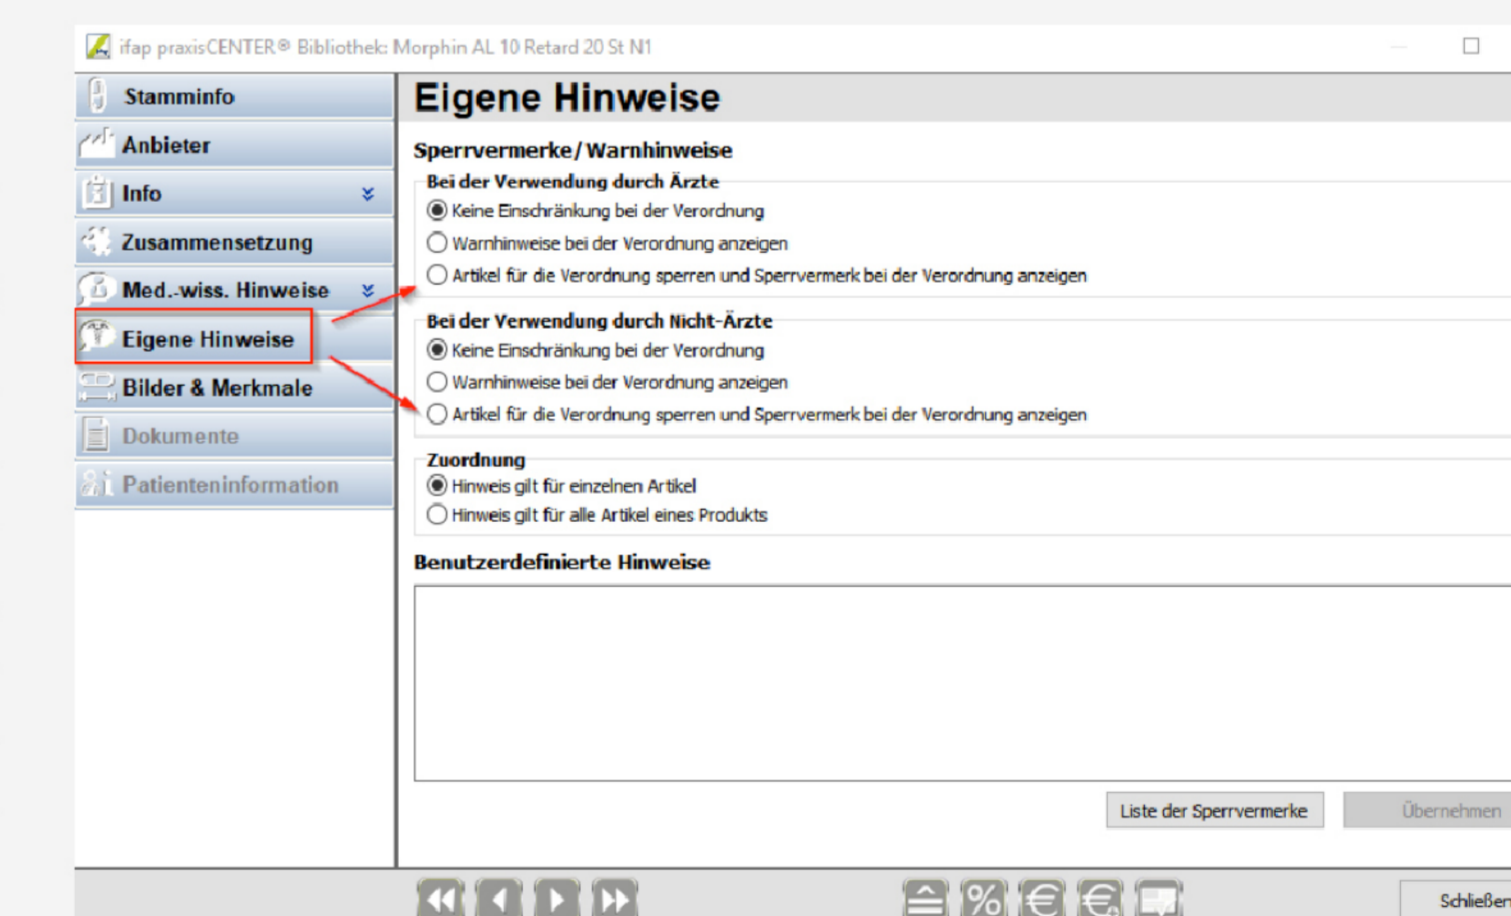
ifap praxisCENTER® Bibliothek: Morphin AL 10 Retard 20 St N1

Stamminfo
Anbieter
Info
Zusammensetzung
Med.-wiss. Hinweise
Eigene Hinweise
Bilder & Merkmale
Dokumente
Patienteninformation

Eigene Hinweise

Sperrvermerke / Warnhinweise

Bei der Verwendung durch Ärzte
Keine Einschränkung bei der Verordnung
Warnhinweise bei der Verordnung anzeigen
Artikel für die Verordnung sperren und Sperrvermerk bei der Verordnung anzeigen

Bei der Verwendung durch Nicht-Ärzte
Keine Einschränkung bei der Verordnung
Warnhinweise bei der Verordnung anzeigen
Artikel für die Verordnung sperren und Sperrvermerk bei der Verordnung anzeigen

Zuordnung
Hinweis gilt für einzelnen Artikel
Hinweis gilt für alle Artikel eines Produkts

Benutzerdefinierte Hinweise

Liste der Sperrvermerke
Übernehmen

Schließen